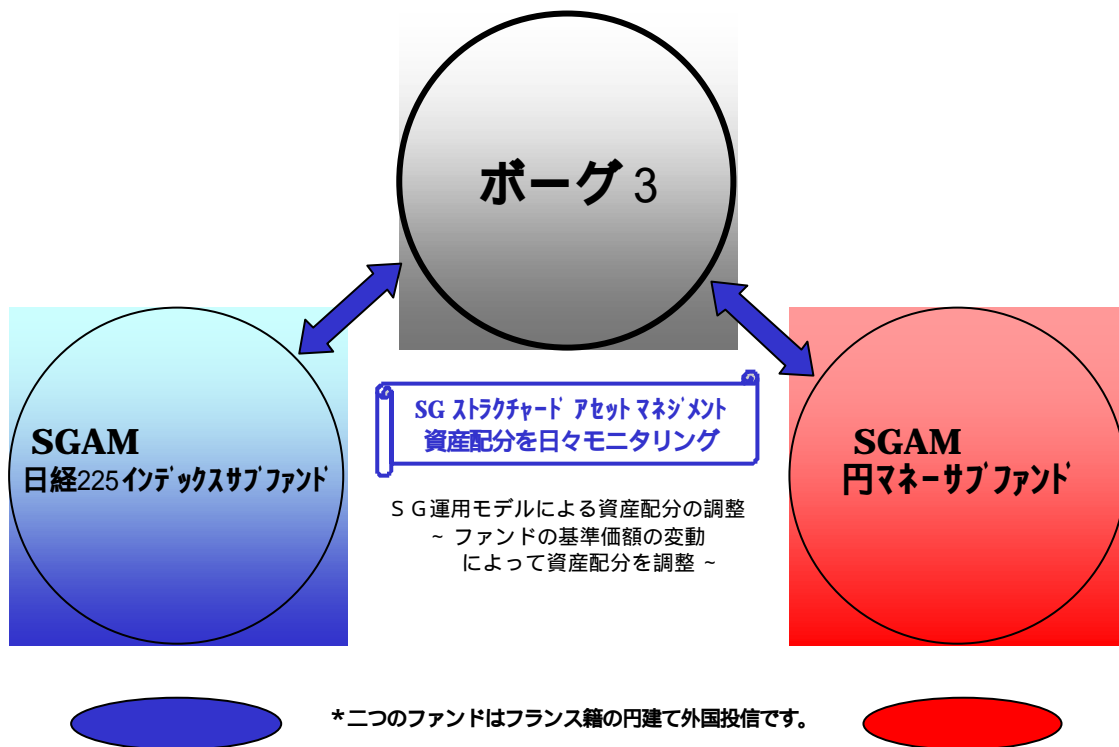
ボーグ3

SGAM
日経225インデックスサブファンド

SG ストラクチャード アセット マネジメント
資産配分を日々モニタリング

SG運用モデルによる資産配分の調整
~ ファンドの基準価額の変動
によって資産配分を調整 ~

SGAM
円マネーサブファンド

*二つのファンドはフランス籍の円建て外国投信です。